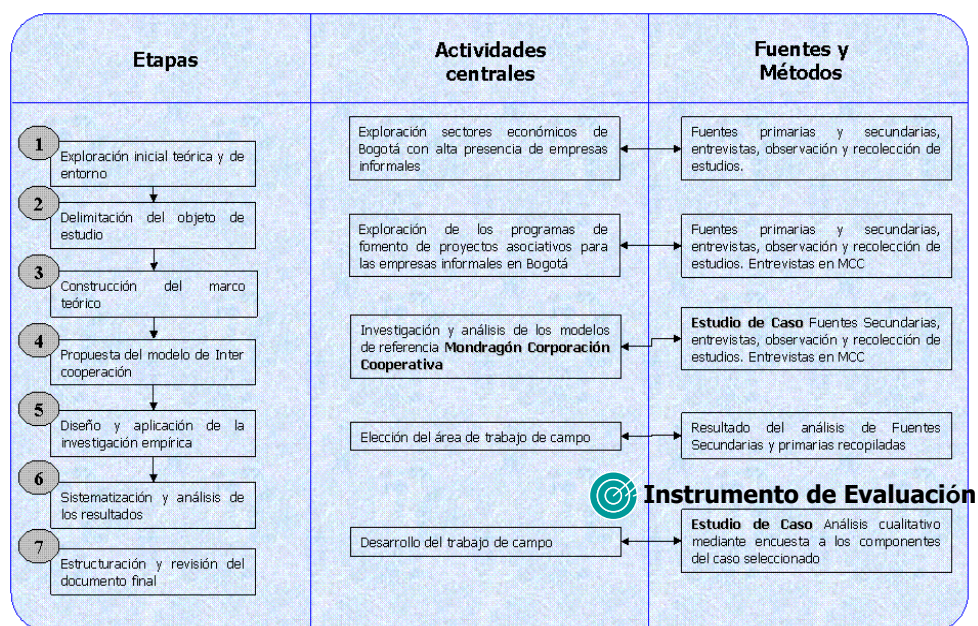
Etapas

Actividades centrales

Fuentes y Métodos

1 Exploración inicial teórica y de entorno

2 Delimitación del objeto de estudio

3 Construcción del marco teórico

4 Propuesta del modelo de Inter cooperación

5 Diseño y aplicación de la investigación empírica

6 Sistematización y análisis de los resultados

7 Estructuración y revisión del documento final

Exploración sectores económicos de Bogotá con alta presencia de empresas informales

Exploración de los programas de fomento de proyectos asociativos para las empresas informales en Bogotá

Investigación y análisis de los modelos de referencia **Mondragón Corporación Cooperativa**

Elección del área de trabajo de campo

Desarrollo del trabajo de campo

Fuentes primarias y secundarias, entrevistas, observación y recolección de estudios.

Fuentes primarias y secundarias, entrevistas, observación y recolección de estudios. Entrevistas en MCC

**Estudio de Caso** Fuentes Secundarias, entrevistas, observación y recolección de estudios. Entrevistas en MCC

Resultado del análisis de Fuentes Secundarias y primarias recopiladas

Instrumento de Evaluación

**Estudio de Caso** Análisis cualitativo mediante encuesta a los componentes del caso seleccionado